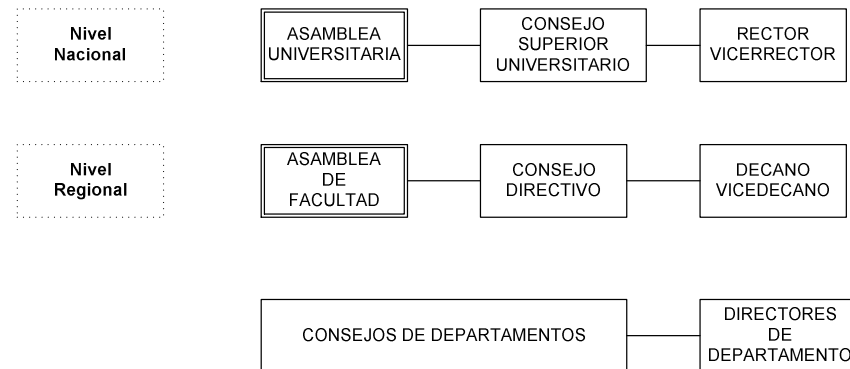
Nivel Nacional

ASAMBLEA UNIVERSITARIA

CONSEJO SUPERIOR UNIVERSITARIO

RECTOR VICERRECTOR

Nivel Regional

ASAMBLEA DE FACULTAD

CONSEJO DIRECTIVO

DECANO VICEDECANO

CONSEJOS DE DEPARTAMENTOS

DIRECTORES DE DEPARTAMENTO